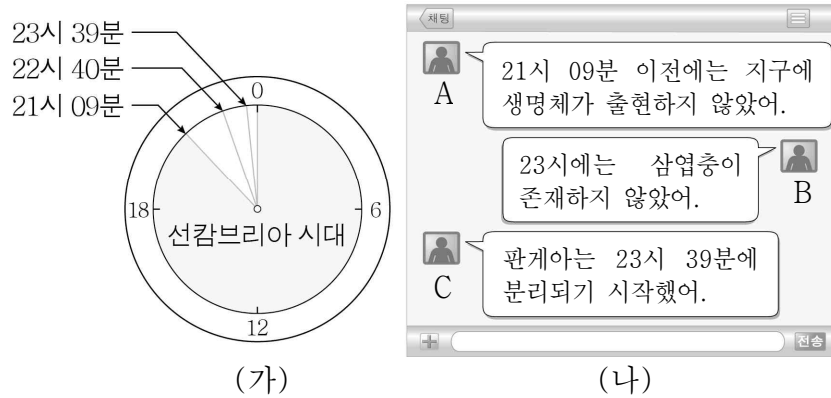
23시 39분
22시 40분
21시 09분
0
18
6
12
선캄브리아 시대
(가)

채팅

A
21시 09분 이전에는 지구에 생명체가 출현하지 않았어.

23시에는 삼엽충이 존재하지 않았어.
B

C
판게아는 23시 39분에 분리되기 시작했어.

전송
(나)